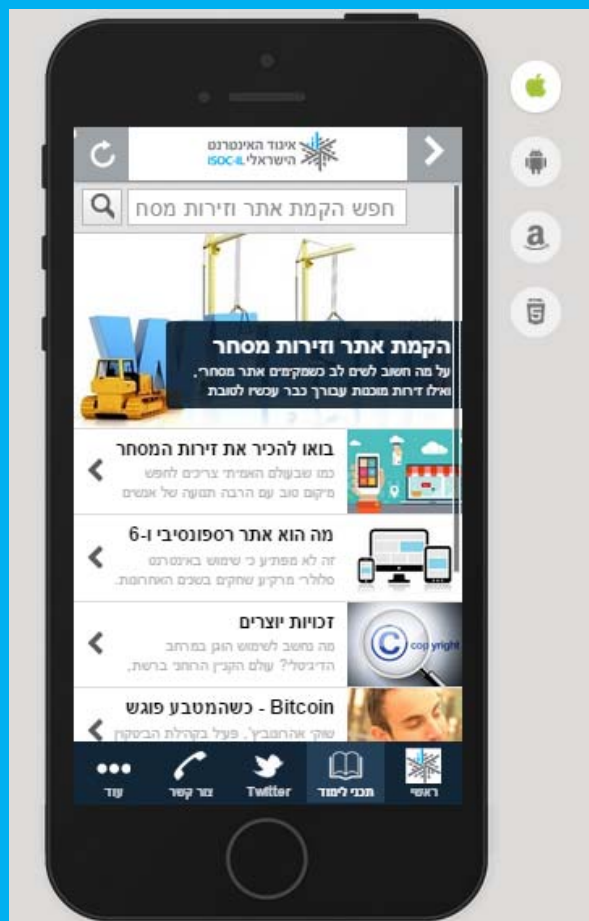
איגוד האינטרנט הישראלי ISOC-IL

חפש הקמת אתר וזירות מסחר

הקמת אתר וזירות מסחר
על מה חשוב לשים לב כשמקימים אתר מסחר, ואילו זירות מוכנות עבורך כבר עכשיו לטובת

בואו להכיר את זירות המסחר
כמו שבעולם האמיתי צריכים לחפש מיקום טוב עם הרבה תנועה של אנשים

מה הוא אתר רספונסיבי ו-6
זה לא מפתיע כי שימוש באינטרנט סלולרי מרקיע שחקים בשנים האחרונות.

זכויות יוצרים
מה נחשב לשימוש הוגן במרחב הדיגיטלי? עולם הקניין הרוחני ברשת,

Bitcoin - כשהמטבע פוגש
שוק אהחמביץ'. פעל בקהילת הביטקוין

copyright

עוד
צור קשר
Twitter
תכני לימוד
ראשי